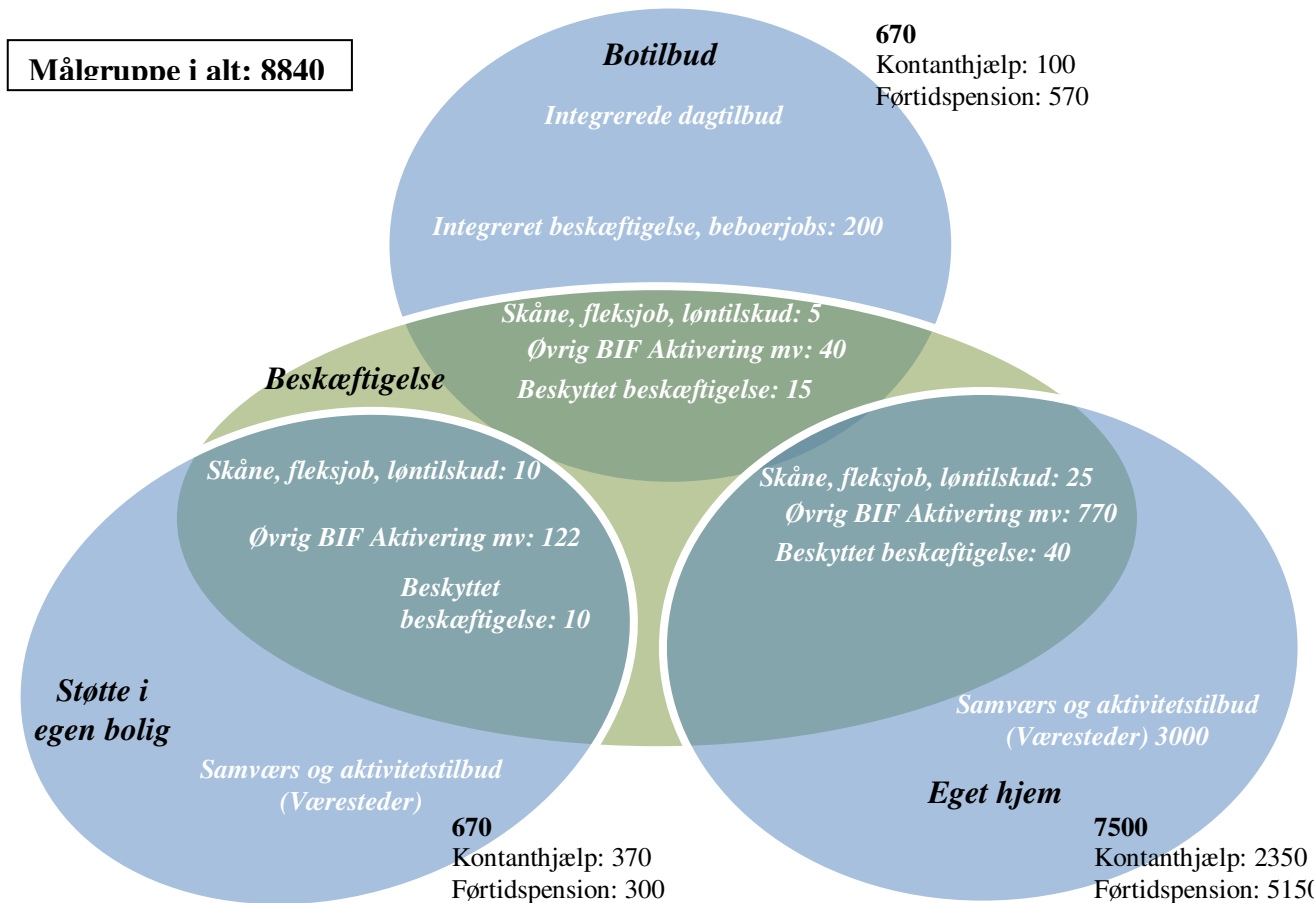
Målgruppe i alt: 8840

Botilbud

670
Kontanthjælp: 100
Førtidspension: 570

Integrerede dagtilbud

Integreret beskæftigelse, beboerjobs: 200

Skåne, fleksjob, løntilskud: 5
Øvrig BIF Aktivering mv: 40
Beskyttet beskæftigelse: 15

Beskæftigelse

Skåne, fleksjob, løntilskud: 10
Øvrig BIF Aktivering mv: 122
Beskyttet beskæftigelse: 10

Skåne, fleksjob, løntilskud: 25
Øvrig BIF Aktivering mv: 770
Beskyttet beskæftigelse: 40

Støtte i egen bolig

Samværs og aktivitetstilbud (Væresteder)

670
Kontanthjælp: 370
Førtidspension: 300

Samværs og aktivitetstilbud (Væresteder) 3000

Eget hjem

7500
Kontanthjælp: 2350
Førtidspension: 5150